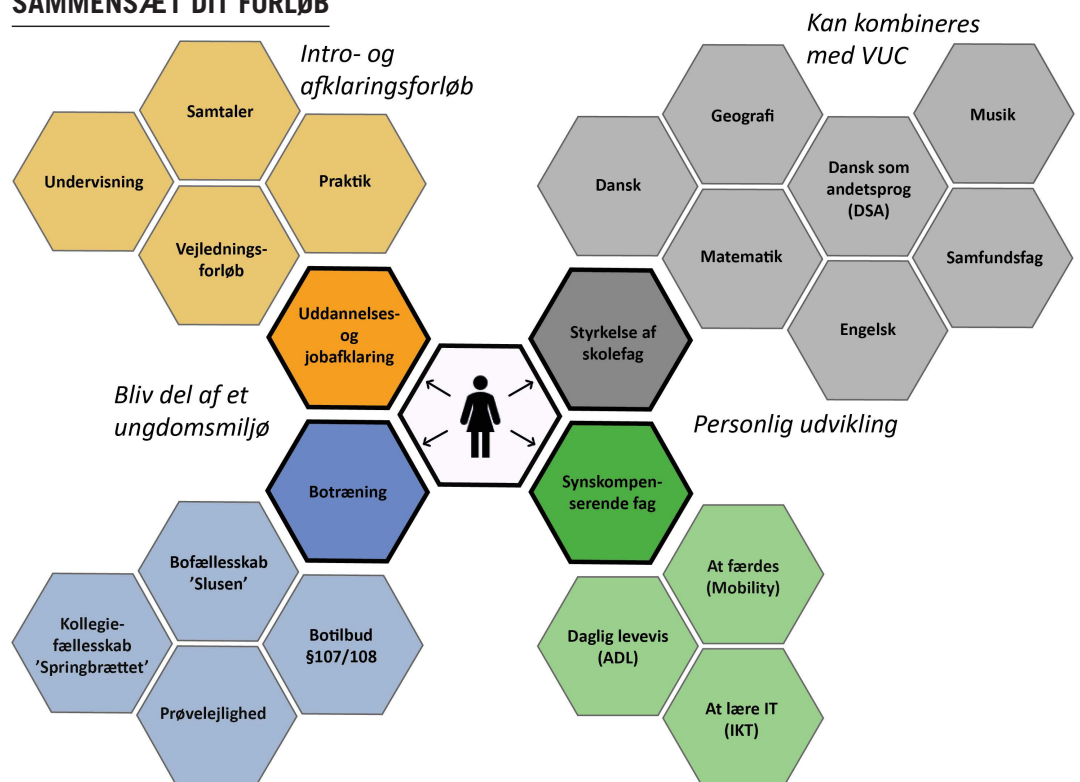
SAMMENSÆT DIT FORLØB

Intro- og afklaringsforløb

Samtaler

Undervisning

Praktik

Vejledningsforløb

Kan kombineres med VUC

Geografi

Musik

Dansk

Dansk som andetsprog (DSA)

Matematik

Samfundsfag

Engelsk

Uddannelses- og jobafklaring

Styrkelse af skolefag

Bliv del af et ungdomsmiljø

Personlig udvikling

Botræning

Synskompenserende fag

Bofællesskab 'Slusen'

At færdes (Mobility)

Kollegiefællesskab 'Springbrættet'

Botilbud §107/108

Daglig levevis (ADL)

Prøvelejlighed

At lære IT (IKT)